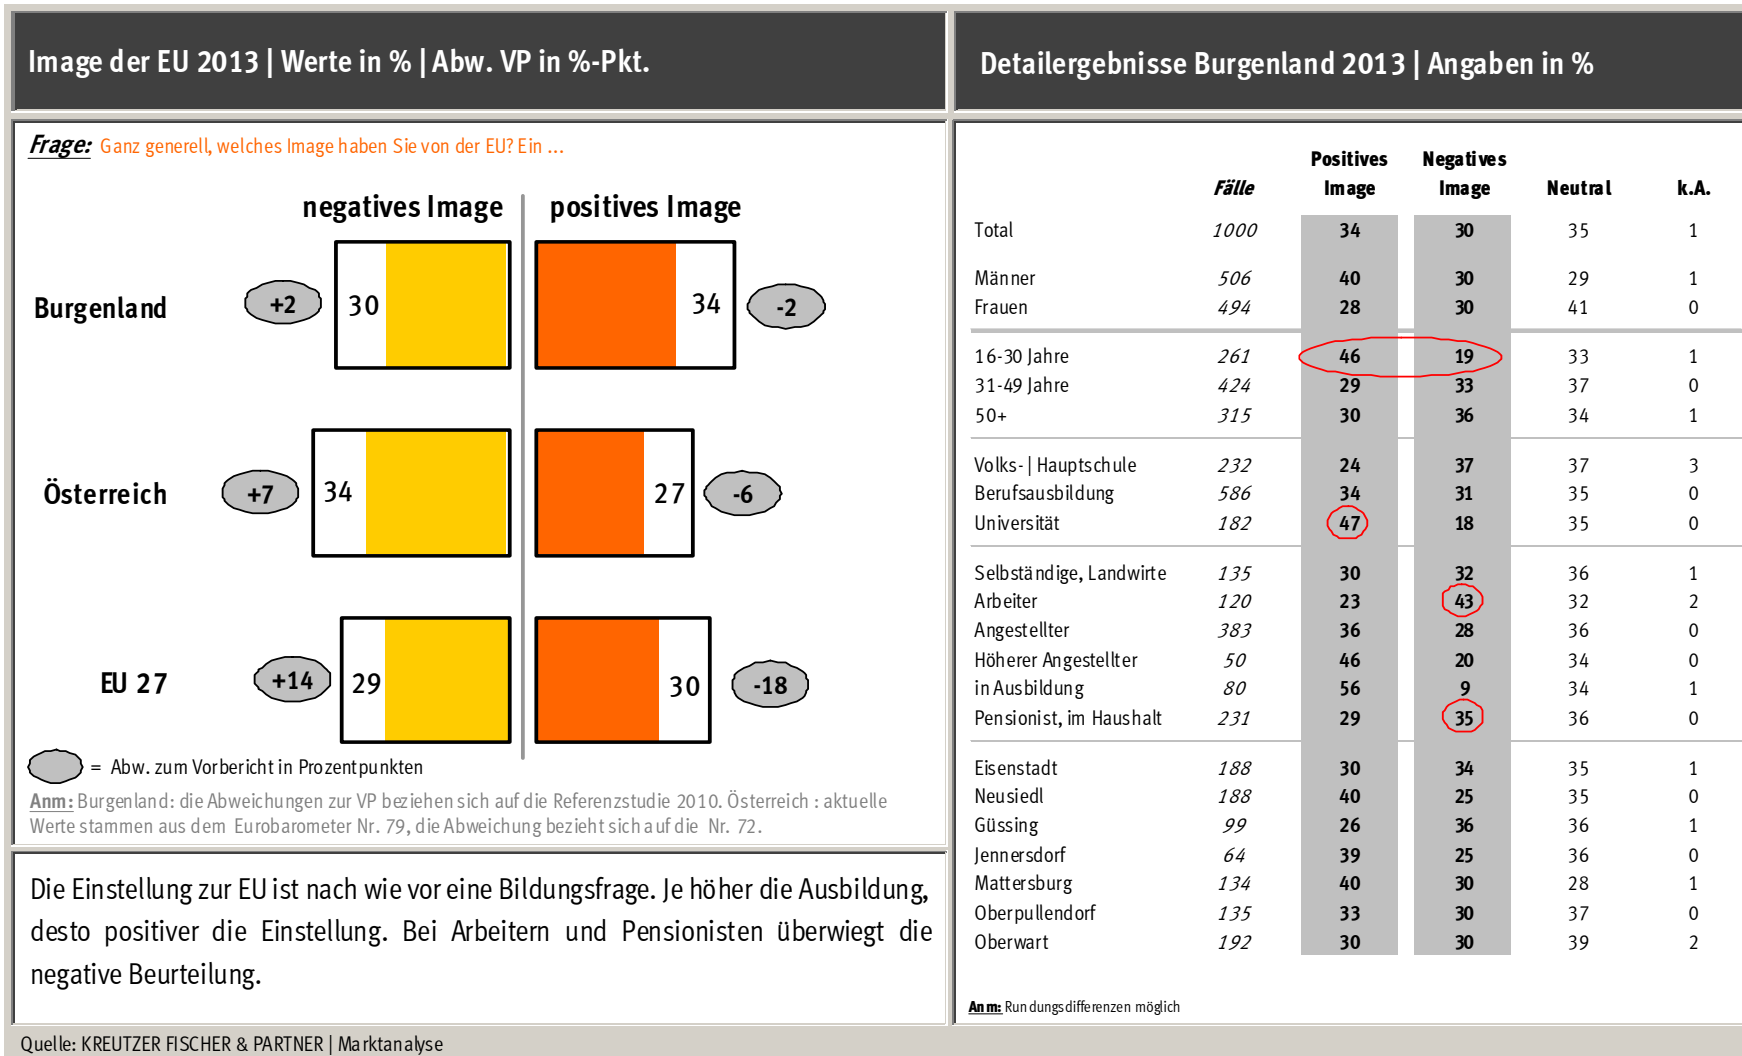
Image der EU 2013 | Werte in % | Abw. VP in %-Pkt.

Frage: Ganz generell, welches Image haben Sie von der EU? Ein ...

negatives Image

positives Image

Burgenland +2 30 34 -2

Österreich +7 34 27 -6

EU 27 +14 29 30 -18

= Abw. zum Vorbericht in Prozentpunkten

Anm: Burgenland: die Abweichungen zur VP beziehen sich auf die Referenzstudie 2010. Österreich : aktuelle Werte stammen aus dem Eurobarometer Nr. 79, die Abweichung bezieht sich auf die Nr. 72.

Die Einstellung zur EU ist nach wie vor eine Bildungsfrage. Je höher die Ausbildung, desto positiver die Einstellung. Bei Arbeitern und Pensionisten überwiegt die negative Beurteilung.

Detailergebnisse Burgenland 2013 | Angaben in %

| | Fälle | Positives Image | Negatives Image | Neutral | k.A. |
|---|---|---|---|---|---|
| Total | 1000 | 34 | 30 | 35 | 1 |
| Männer | 506 | 40 | 30 | 29 | 1 |
| Frauen | 494 | 28 | 30 | 41 | 0 |
| 16-30 Jahre | 261 | 46 | 19 | 33 | 1 |
| 31-49 Jahre | 424 | 29 | 33 | 37 | 0 |
| 50+ | 315 | 30 | 36 | 34 | 1 |
| Volks- \| Hauptschule | 232 | 24 | 37 | 37 | 3 |
| Berufsausbildung | 586 | 34 | 31 | 35 | 0 |
| Universität | 182 | 47 | 18 | 35 | 0 |
| Selbständige, Landwirte | 135 | 30 | 32 | 36 | 1 |
| Arbeiter | 120 | 23 | 43 | 32 | 2 |
| Angestellter | 383 | 36 | 28 | 36 | 0 |
| Höherer Angestellter | 50 | 46 | 20 | 34 | 0 |
| in Ausbildung | 80 | 56 | 9 | 34 | 1 |
| Pensionist, im Haushalt | 231 | 29 | 35 | 36 | 0 |
| Eisenstadt | 188 | 30 | 34 | 35 | 1 |
| Neusiedl | 188 | 40 | 25 | 35 | 0 |
| Güssing | 99 | 26 | 36 | 36 | 1 |
| Jennersdorf | 64 | 39 | 25 | 36 | 0 |
| Mattersburg | 134 | 40 | 30 | 28 | 1 |
| Oberpullendorf | 135 | 33 | 30 | 37 | 0 |
| Oberwart | 192 | 30 | 30 | 39 | 2 |

Anm: Rundungsdifferenzen möglich

Quelle: KREUTZER FISCHER & PARTNER | Marktanalyse